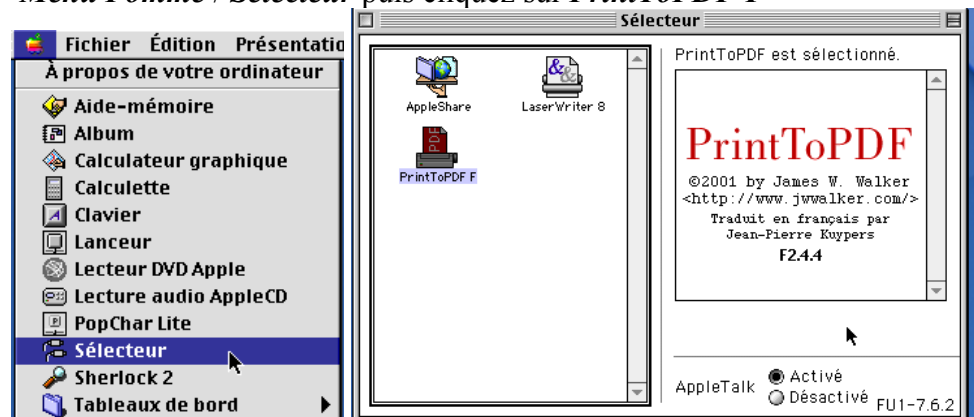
Menu Pomme / Sélecteur puis cliquez sur PrintToPDF F

Fichier Édition Présentatio

À propos de votre ordinateur
Aide-mémoire
Album
Calculateur graphique
Calculette
Clavier
Lanceur
Lecteur DVD Apple
Lecture audio AppleCD
PopChar Lite
Sélecteur
Sherlock 2
Tableaux de bord

Sélecteur

AppleShare
LaserWriter 8
PrintToPDF F

PrintToPDF est sélectionné.

PrintToPDF
©2001 by James W. Walker
<http://www.jwwalker.com/>
Traduit en français par
Jean-Pierre Kuypers
F2.4.4

AppleTalk
Activé
Désactivé
FU1-7.6.2